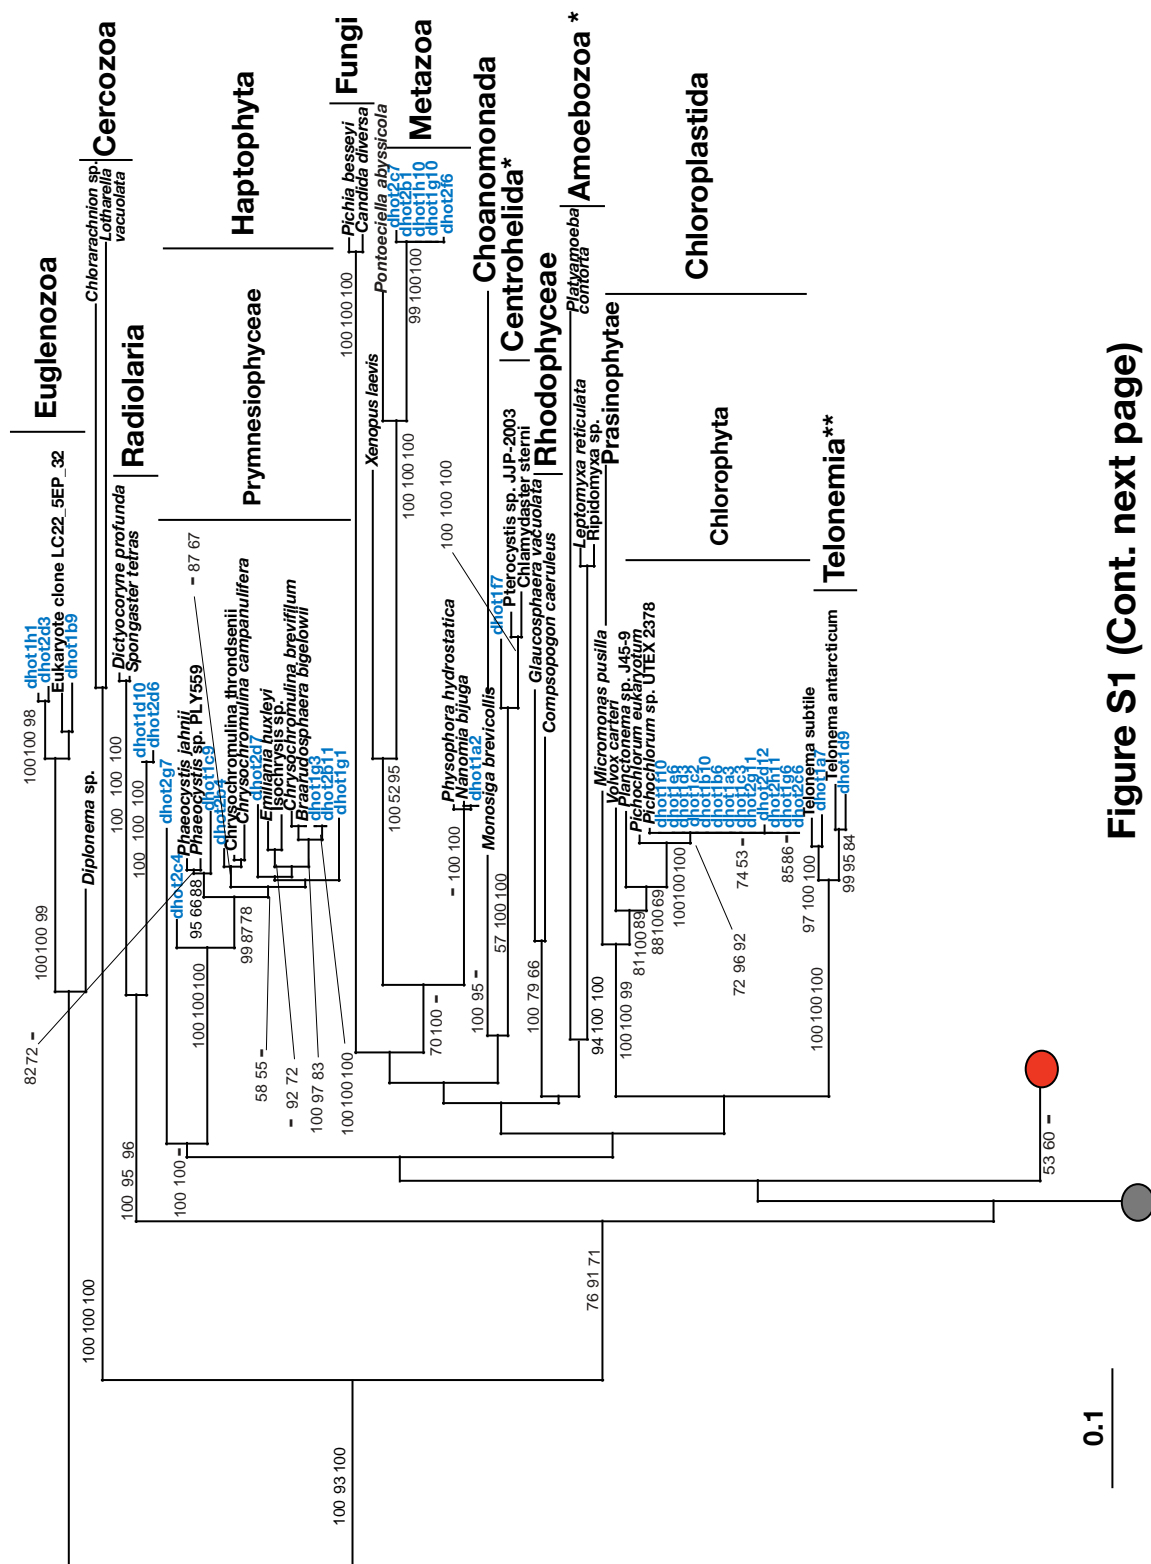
Euglenozoa
Cercozoa
Radiolaria
Haptophyta
Prymnesiophyceae
Fungi
Metazoa
Choanomonada
Centrohelida*
Rhodophyceae
Amoebozoa *
Chloroplastida
Prasinophytae
Chlorophyta
Telonemia**

dhot1h1
dhot2d3
Eukaryote clone LC22_5EP_32
dhot1b9
100 100 98
Diplonema sp.
100 100 99
82 72 -
Chlorarachnion sp.
Lotharella vacuolata
Dictyocoryne profunda
Spongaster tetras
dhot1d10
dhot2d6
100 100 100
100 100 100
dhot2g7
100 100 100
100 95 96
dhot2c4
Phaeocystis jahnii
Phaeocystis sp. PLY559
dhot1c9
dhot2h4
- 87 67
95 66 88
100 100 100
Chrysochromulina throndsenii
Chrysochromulina campanulifera
dhot2d7
Emiliania huxleyi
Isochrysis sp.
Chrysochromulina brevifilum
Braarudosphaera bigelowii
dhot1g3
dhot2b11
dhot1g1
99 87 78
58 55 -
- 92 72
100 97 83
100 100 100
100 100 -
Pichia besseyi
Candida diversa
Pontoeciella abyssicola
dhot2c7
dhot2b1
dhot1h10
dhot1g10
dhot2f6
100 100 100
99 100 100
Xenopus laevis
100 100 100
100 52 95
Physophora hydrostatica
Nanomia bijuga
dhot1a2
- 100 100
Monosiga brevicollis
70 100 -
100 95 -
100 100 100
dhot1f7
Pterocystis sp. JJP-2003
Chlamydaster sterni
Glaucosphaera vacuolata
Compsopogon caeruleus
57 100 100
100 79 66
Platyamoeba contorta
Leptomyxa reticulata
Ripidomyxa sp.
94 100 100
Micromonas pusilla
Volvox carteri
Planctonema sp. J45-9
Pichochlorum eukaryotum
Pichochlorum sp. UTEX 2378
dhot1f10
dhot1e8
dhot1d3
dhot1c2
dhot1b10
dhot1b6
dhot1a3
dhot1c3
dhot2g11
dhot2d12
dhot2h11
dhot2g6
dhot2c6
100 100 69
88 100 69
81 100 89
100 100 99
74 53 -
72 96 92
Telonema subtile
dhot1a7
Telonema antarcticum
dhot1d9
85 86 -
97 100 100
99 95 84
100 100 100
53 60 -
76 91 71
100 100 100
100 93 100
0.1
Figure S1 (Cont. next page)